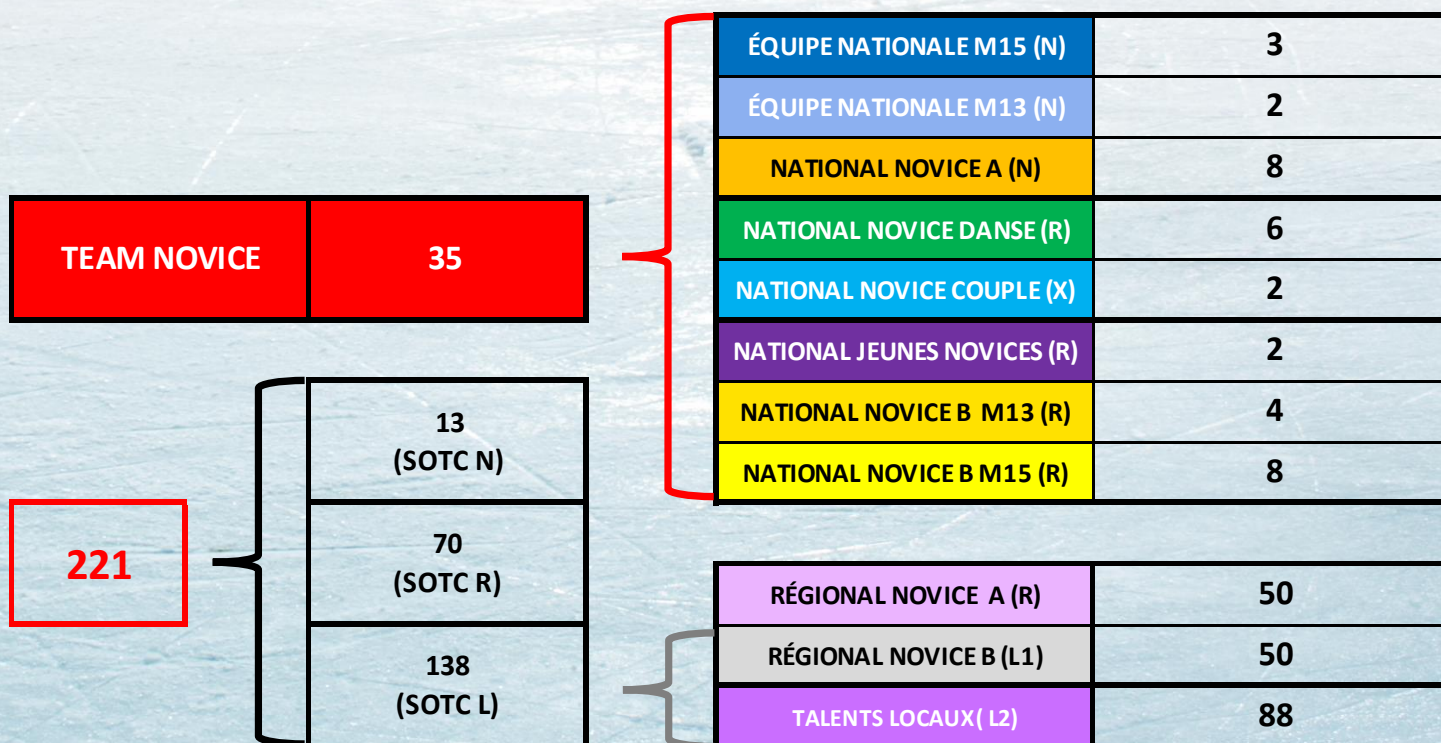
| TEAM NOVICE | 35 |
|---|---|

| ÉQUIPE NATIONALE M15 (N) | 3 |
|---|---|
| ÉQUIPE NATIONALE M13 (N) | 2 |
| NATIONAL NOVICE A (N) | 8 |
| NATIONAL NOVICE DANSE (R) | 6 |
| NATIONAL NOVICE COUPLE (X) | 2 |
| NATIONAL JEUNES NOVICES (R) | 2 |
| NATIONAL NOVICE B M13 (R) | 4 |
| NATIONAL NOVICE B M15 (R) | 8 |

221

| 13 (SOTC N) |
|---|
| 70 (SOTC R) |
| 138 (SOTC L) |

| RÉGIONAL NOVICE A (R) | 50 |
|---|---|
| RÉGIONAL NOVICE B (L1) | 50 |
| TALENTS LOCAUX( L2) | 88 |